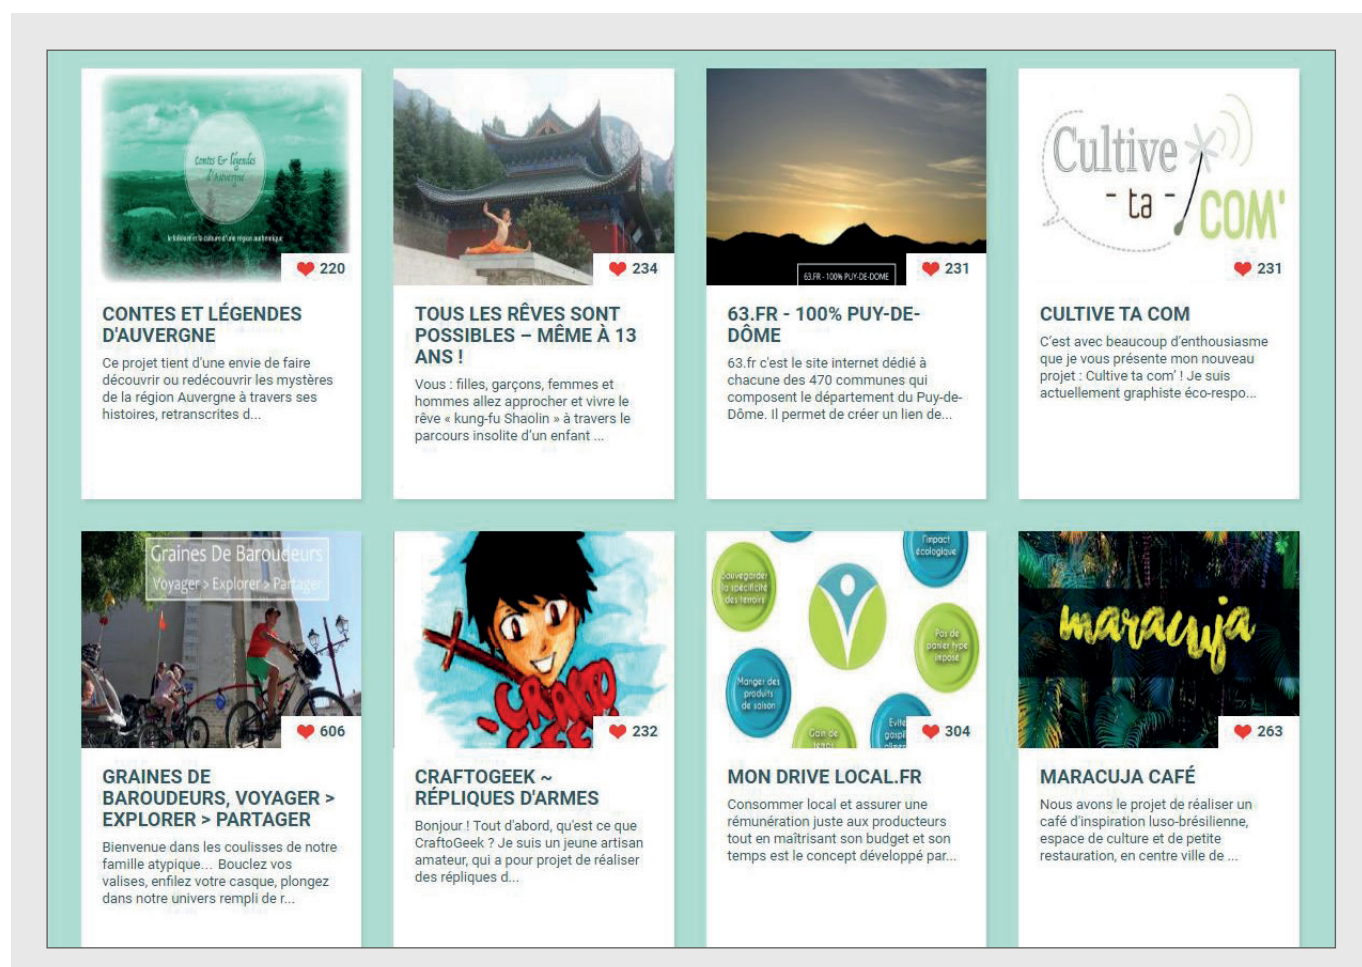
Contes & Légendes d'Auvergne

220

CONTES ET LÉGENDES D'AUVERGNE

Ce projet tient d'une envie de faire découvrir ou redécouvrir les mystères de la région Auvergne à travers ses histoires, retranscrites d...

234

TOUS LES RÊVES SONT POSSIBLES – MÊME À 13 ANS !

Vous : filles, garçons, femmes et hommes allez approcher et vivre le rêve « kung-fu Shaolin » à travers le parcours insolite d'un enfant ...

63.FR - 100% PUY-DE-DOME

231

63.FR - 100% PUY-DE-DÔME

63.fr c'est le site internet dédié à chacune des 470 communes qui composent le département du Puy-de-Dôme. Il permet de créer un lien de...

Cultive - ta - COM'

231

CULTIVE TA COM

C'est avec beaucoup d'enthousiasme que je vous présente mon nouveau projet : Cultive ta com' ! Je suis actuellement graphiste éco-respo...

Graines De Baroudeurs
Voyager > Explorer > Partager

606

GRAINES DE BAROUDEURS, VOYAGER > EXPLORER > PARTAGER

Bienvenue dans les coulisses de notre famille atypique... Bouclez vos valises, enfilez votre casque, plongez dans notre univers rempli de r...

232

CRAFTOGEEK ~ RÉPLIQUES D'ARMES

Bonjour ! Tout d'abord, qu'est ce que CraftoGeek ? Je suis un jeune artisan amateur, qui a pour projet de réaliser des répliques d...

Sauvegarder la spécificité des terroirs
l'impact écologique
Pas de panier type imposé
Manger des produits de saison
Gain de temps
Eviter gaspi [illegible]

304

MON DRIVE LOCAL.FR

Consommer local et assurer une rémunération juste aux producteurs tout en maîtrisant son budget et son temps est le concept développé par...

maracuja

263

MARACUJA CAFÉ

Nous avons le projet de réaliser un café d'inspiration luso-brésilienne, espace de culture et de petite restauration, en centre ville de ...